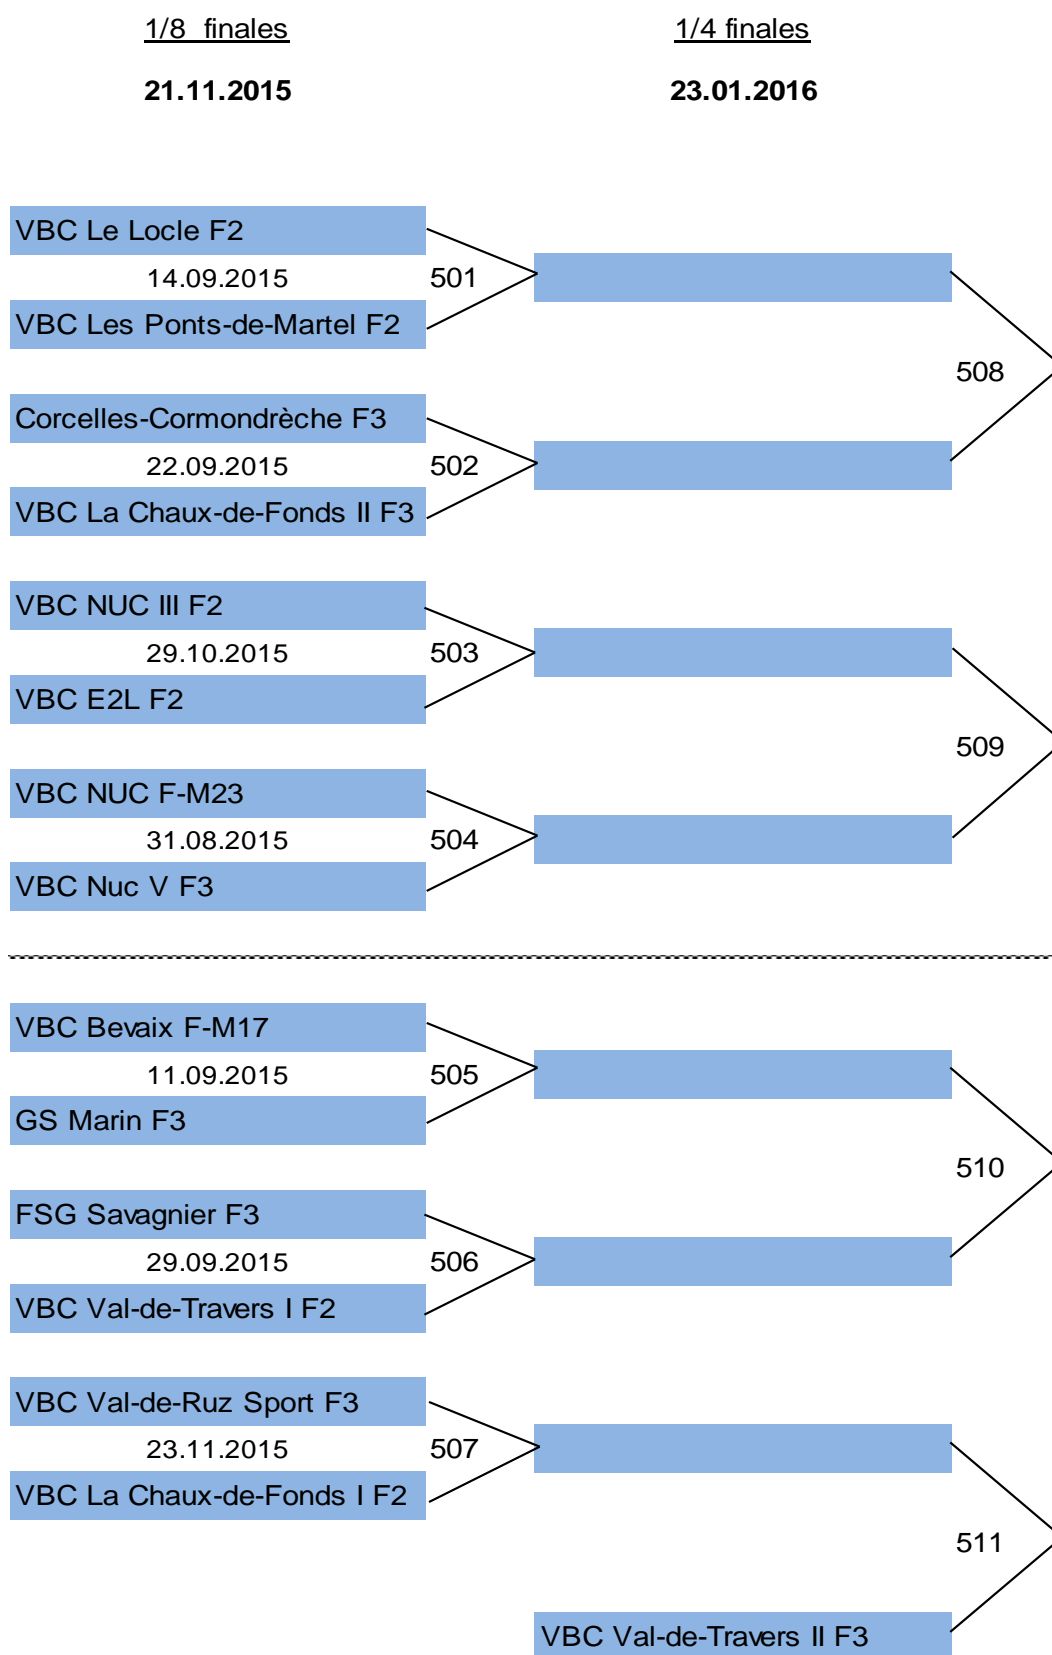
1/8 finales

21.11.2015

1/4 finales

23.01.2016

VBC Le Locle F2
14.09.2015
501
VBC Les Ponts-de-Martel F2

508

Corcelles-Cormondrèche F3
22.09.2015
502
VBC La Chaux-de-Fonds II F3

VBC NUC III F2
29.10.2015
503
VBC E2L F2

509

VBC NUC F-M23
31.08.2015
504
VBC Nuc V F3

VBC Bevaix F-M17
11.09.2015
505
GS Marin F3

510

FSG Savagnier F3
29.09.2015
506
VBC Val-de-Travers I F2

VBC Val-de-Ruz Sport F3
23.11.2015
507
VBC La Chaux-de-Fonds I F2

511

VBC Val-de-Travers II F3